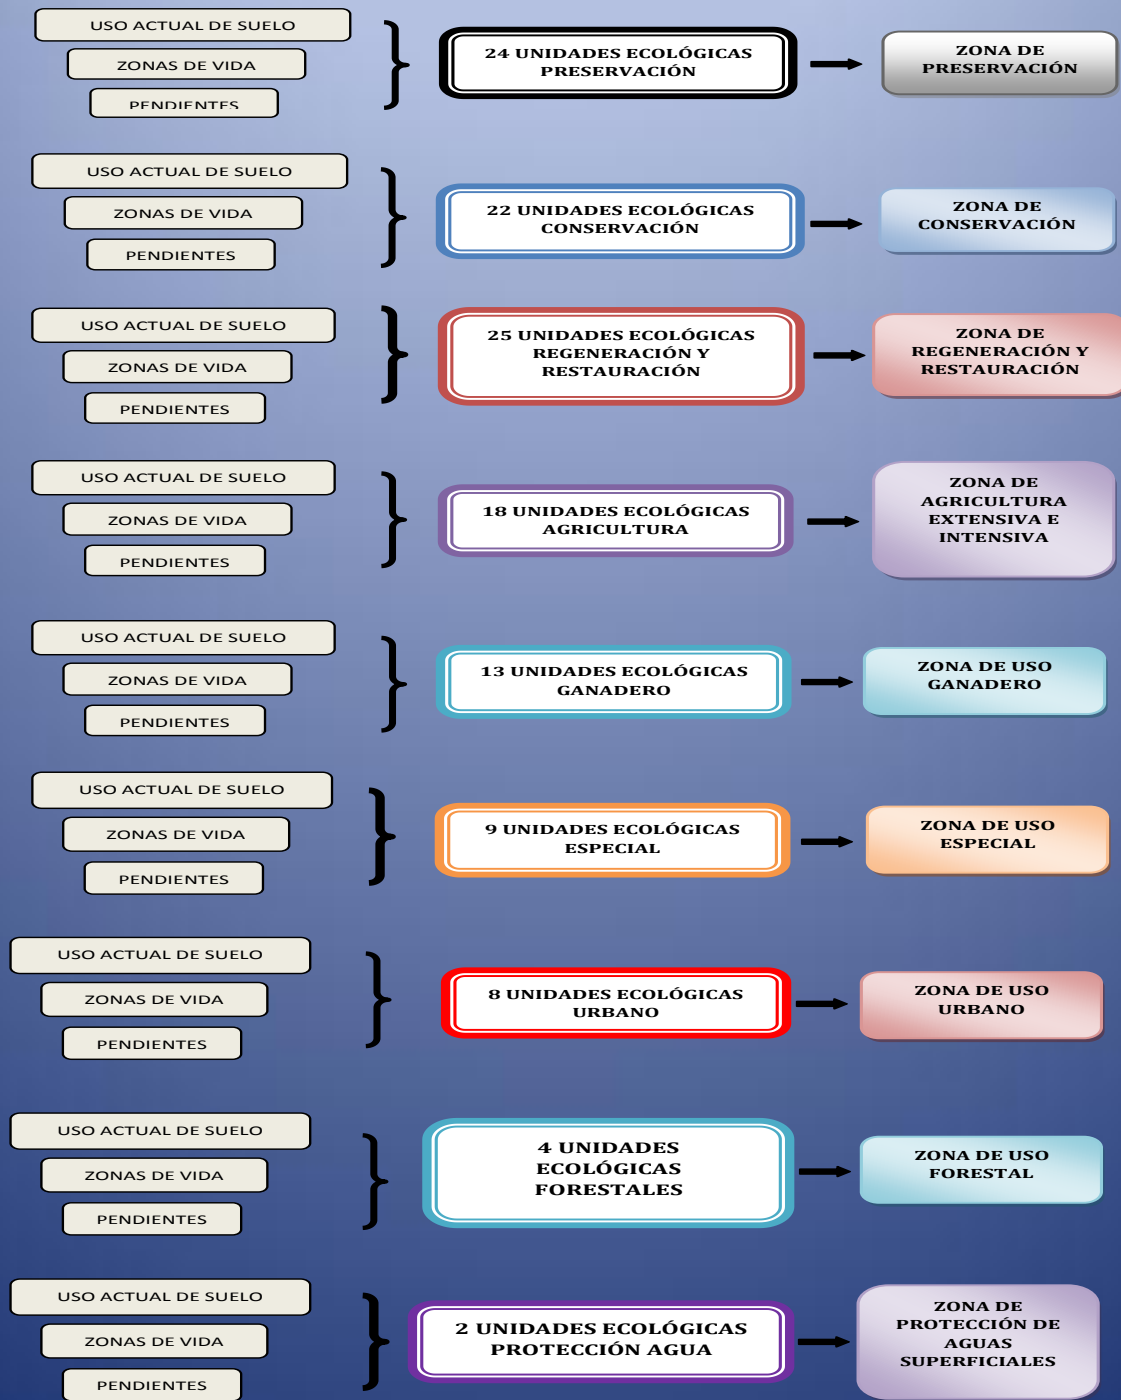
USO ACTUAL DE SUELO
ZONAS DE VIDA
PENDIENTES

24 UNIDADES ECOLÓGICAS PRESERVACIÓN

ZONA DE PRESERVACIÓN

USO ACTUAL DE SUELO
ZONAS DE VIDA
PENDIENTES

22 UNIDADES ECOLÓGICAS CONSERVACIÓN

ZONA DE CONSERVACIÓN

USO ACTUAL DE SUELO
ZONAS DE VIDA
PENDIENTES

25 UNIDADES ECOLÓGICAS REGENERACIÓN Y RESTAURACIÓN

ZONA DE REGENERACIÓN Y RESTAURACIÓN

USO ACTUAL DE SUELO
ZONAS DE VIDA
PENDIENTES

18 UNIDADES ECOLÓGICAS AGRICULTURA

ZONA DE AGRICULTURA EXTENSIVA E INTENSIVA

USO ACTUAL DE SUELO
ZONAS DE VIDA
PENDIENTES

13 UNIDADES ECOLÓGICAS GANADERO

ZONA DE USO GANADERO

USO ACTUAL DE SUELO
ZONAS DE VIDA
PENDIENTES

9 UNIDADES ECOLÓGICAS ESPECIAL

ZONA DE USO ESPECIAL

USO ACTUAL DE SUELO
ZONAS DE VIDA
PENDIENTES

8 UNIDADES ECOLÓGICAS URBANO

ZONA DE USO URBANO

USO ACTUAL DE SUELO
ZONAS DE VIDA
PENDIENTES

4 UNIDADES ECOLÓGICAS FORESTALES

ZONA DE USO FORESTAL

USO ACTUAL DE SUELO
ZONAS DE VIDA
PENDIENTES

2 UNIDADES ECOLÓGICAS PROTECCIÓN AGUA

ZONA DE PROTECCIÓN DE AGUAS SUPERFICIALES